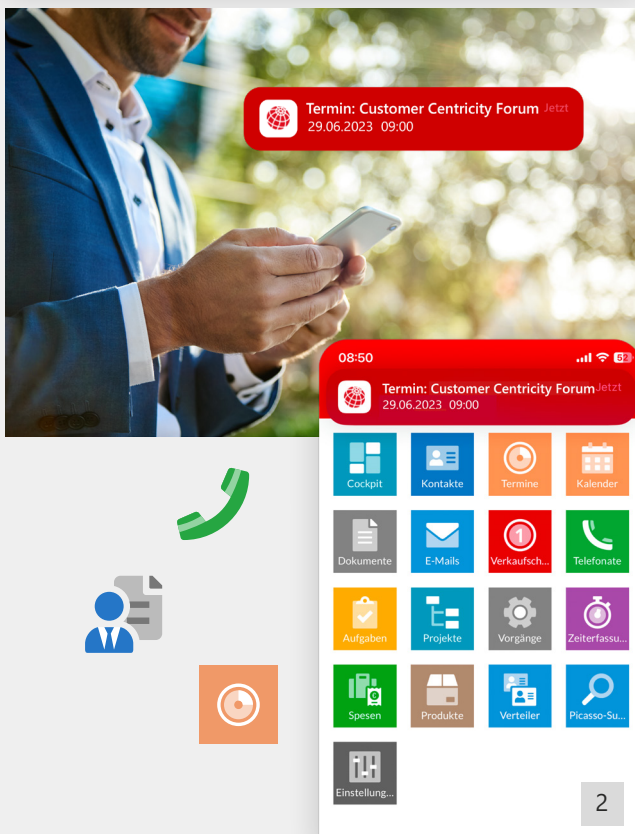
Termin: Customer Centricity Forum Jetzt
29.06.2023 09:00

08:50

52

Termin: Customer Centricity Forum Jetzt
29.06.2023 09:00

Cockpit
Kontakte
Termine
Kalender
Dokumente
E-Mails
Verkaufsch...
Telefonate
Aufgaben
Projekte
Vorgänge
Zeiterfassu...
Spesen
Produkte
Verteiler
Picasso-Su...
Einstellung...

2